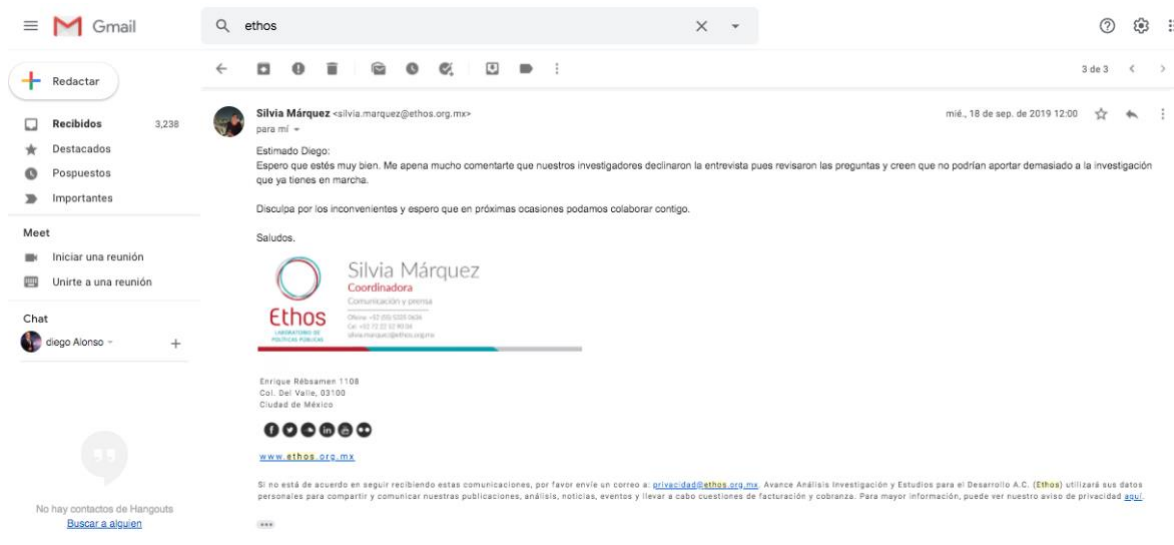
Gmail

ethos

Redactar

Recibidos 3,238
Destacados
Pospuestos
Importantes

Meet
Iniciar una reunión
Unirte a una reunión

Chat
diego Alonso

No hay contactos de Hangouts
Buscar a alguien

3 de 3

Silvia Márquez <silvia.marquez@ethos.org.mx>
para mí

mié., 18 de sep. de 2019 12:00

Estimado Diego:
Espero que estés muy bien. Me apena mucho comentarte que nuestros investigadores declinaron la entrevista pues revisaron las preguntas y creen que no podrían aportar demasiado a la investigación que ya tienes en marcha.

Disculpa por los inconvenientes y espero que en próximas ocasiones podamos colaborar contigo.

Saludos.

Ethos
LABORATORIO DE POLÍTICAS PÚBLICAS

Silvia Márquez
Coordinadora
Comunicación y prensa
Oficina: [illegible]
Cel: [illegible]
silvia.marquez@ethos.org.mx

Enrique Rébsamen 1108
Col. Del Valle, 03100
Ciudad de México

www.ethos.org.mx

Si no está de acuerdo en seguir recibiendo estas comunicaciones, por favor envíe un correo a: privacidad@ethos.org.mx. Avance Análisis Investigación y Estudios para el Desarrollo A.C. (Ethos) utilizará sus datos personales para compartir y comunicar nuestras publicaciones, análisis, noticias, eventos y llevar a cabo cuestiones de facturación y cobranza. Para mayor información, puede ver nuestro aviso de privacidad aquí.

•••